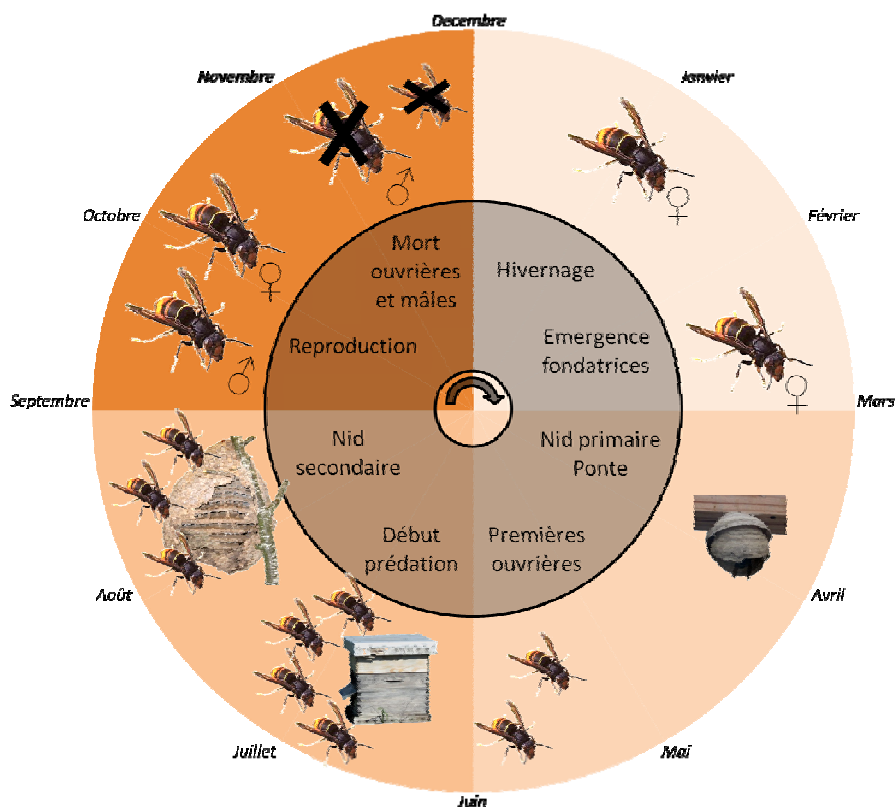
Decembre

Janvier

Février

Mars

Avril

Mai

Juin

Juillet

Août

Septembre

Octobre

Novembre

♂

♀

♀

♀

♂

Mort ouvrières et mâles

Hivernage

Emergence fondatrices

Nid primaire Ponte

Premières ouvrières

Début prédation

Nid secondaire

Reproduction